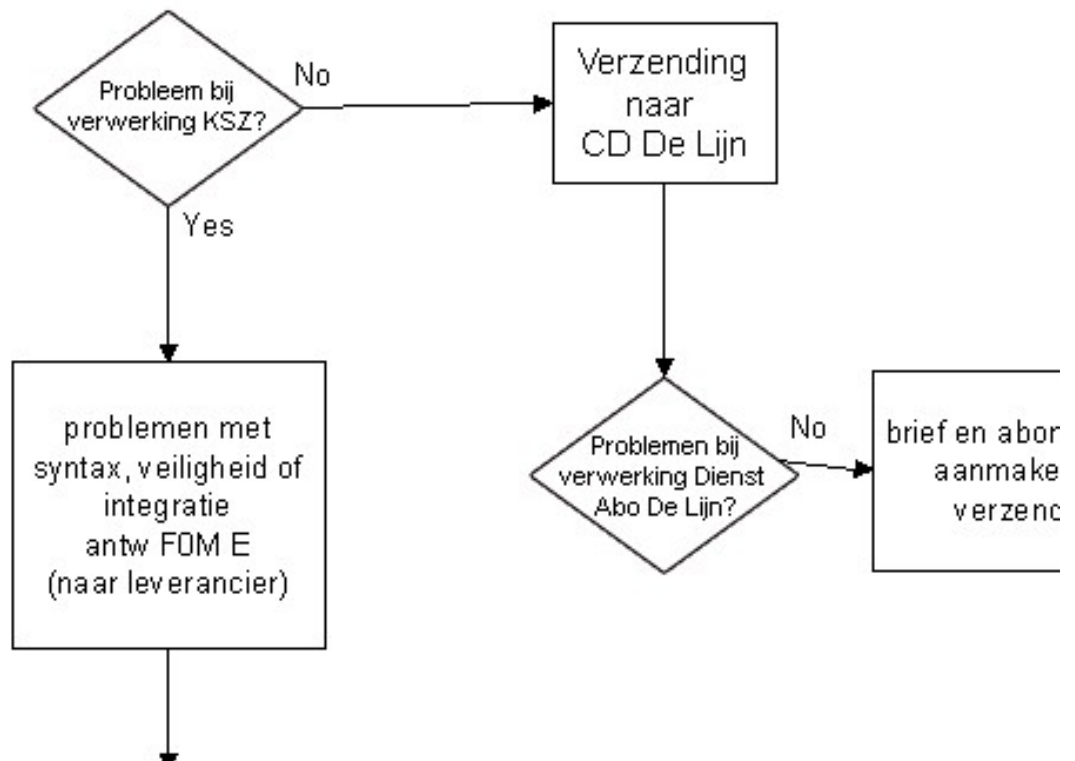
Probleem bij verwerking KSZ?

No

Verzending naar CD De Lijn

Yes

problemen met syntax, veiligheid of integratie antw F0M E (naar leverancier)

Problemen bij verwerking Dienst Abo De Lijn?

No

brief en abon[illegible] aanmake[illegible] verzend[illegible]